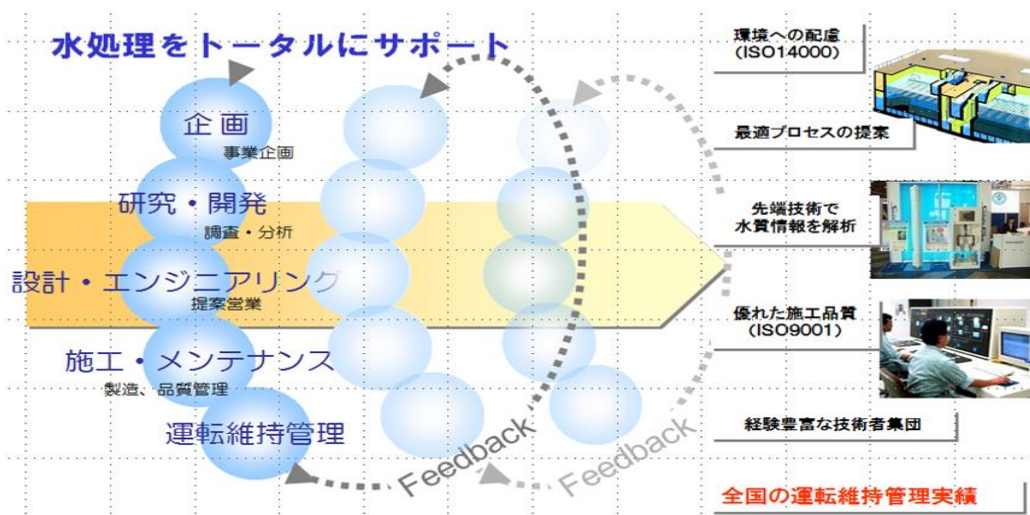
水処理をトータルにサポート

企画
事業企画

研究・開発
調査・分析

設計・エンジニアリング
提案営業

施工・メンテナンス
製造、品質管理

運転維持管理

Feedback

Feedback

環境への配慮
(ISO14000)

最適プロセスの提案

先端技術で
水質情報を解析

優れた施工品質
(ISO9001)

経験豊富な技術者集団

全国の運転維持管理実績